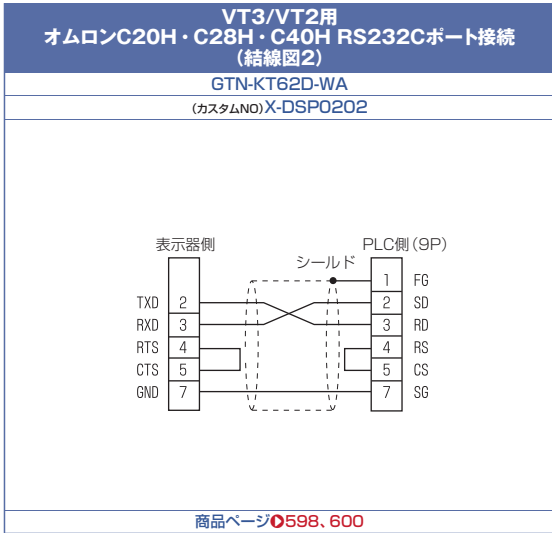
VT3/VT2用
オムロンC20H・C28H・C40H RS232Cポート接続
(結線図2)

GTN-KT62D-WA

(カスタムNO) X-DSP0202

表示器側

PLC側(9P)

シールド

TXD 2
RXD 3
RTS 4
CTS 5
GND 7

1 FG
2 SD
3 RD
4 RS
5 CS
7 SG

商品ページ 598、600